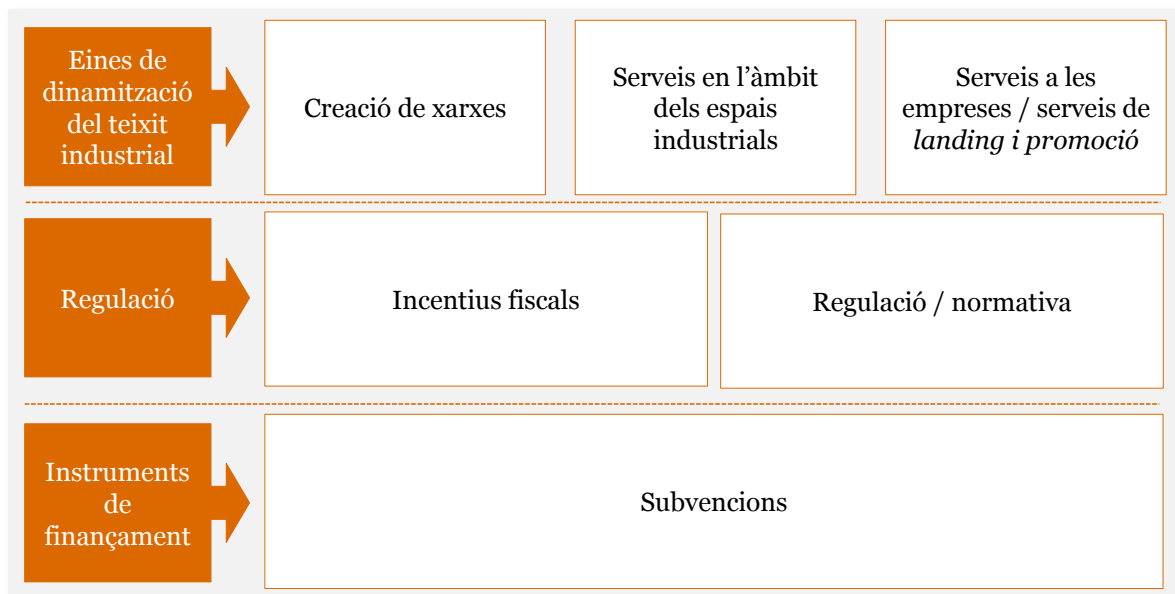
Eines de dinamització del teixit industrial

Creació de xarxes

Serveis en l'àmbit dels espais industrials

Serveis a les empreses / serveis de *landing i promoció*

Regulació

Incentius fiscals

Regulació / normativa

Instruments de finançament

Subvencions